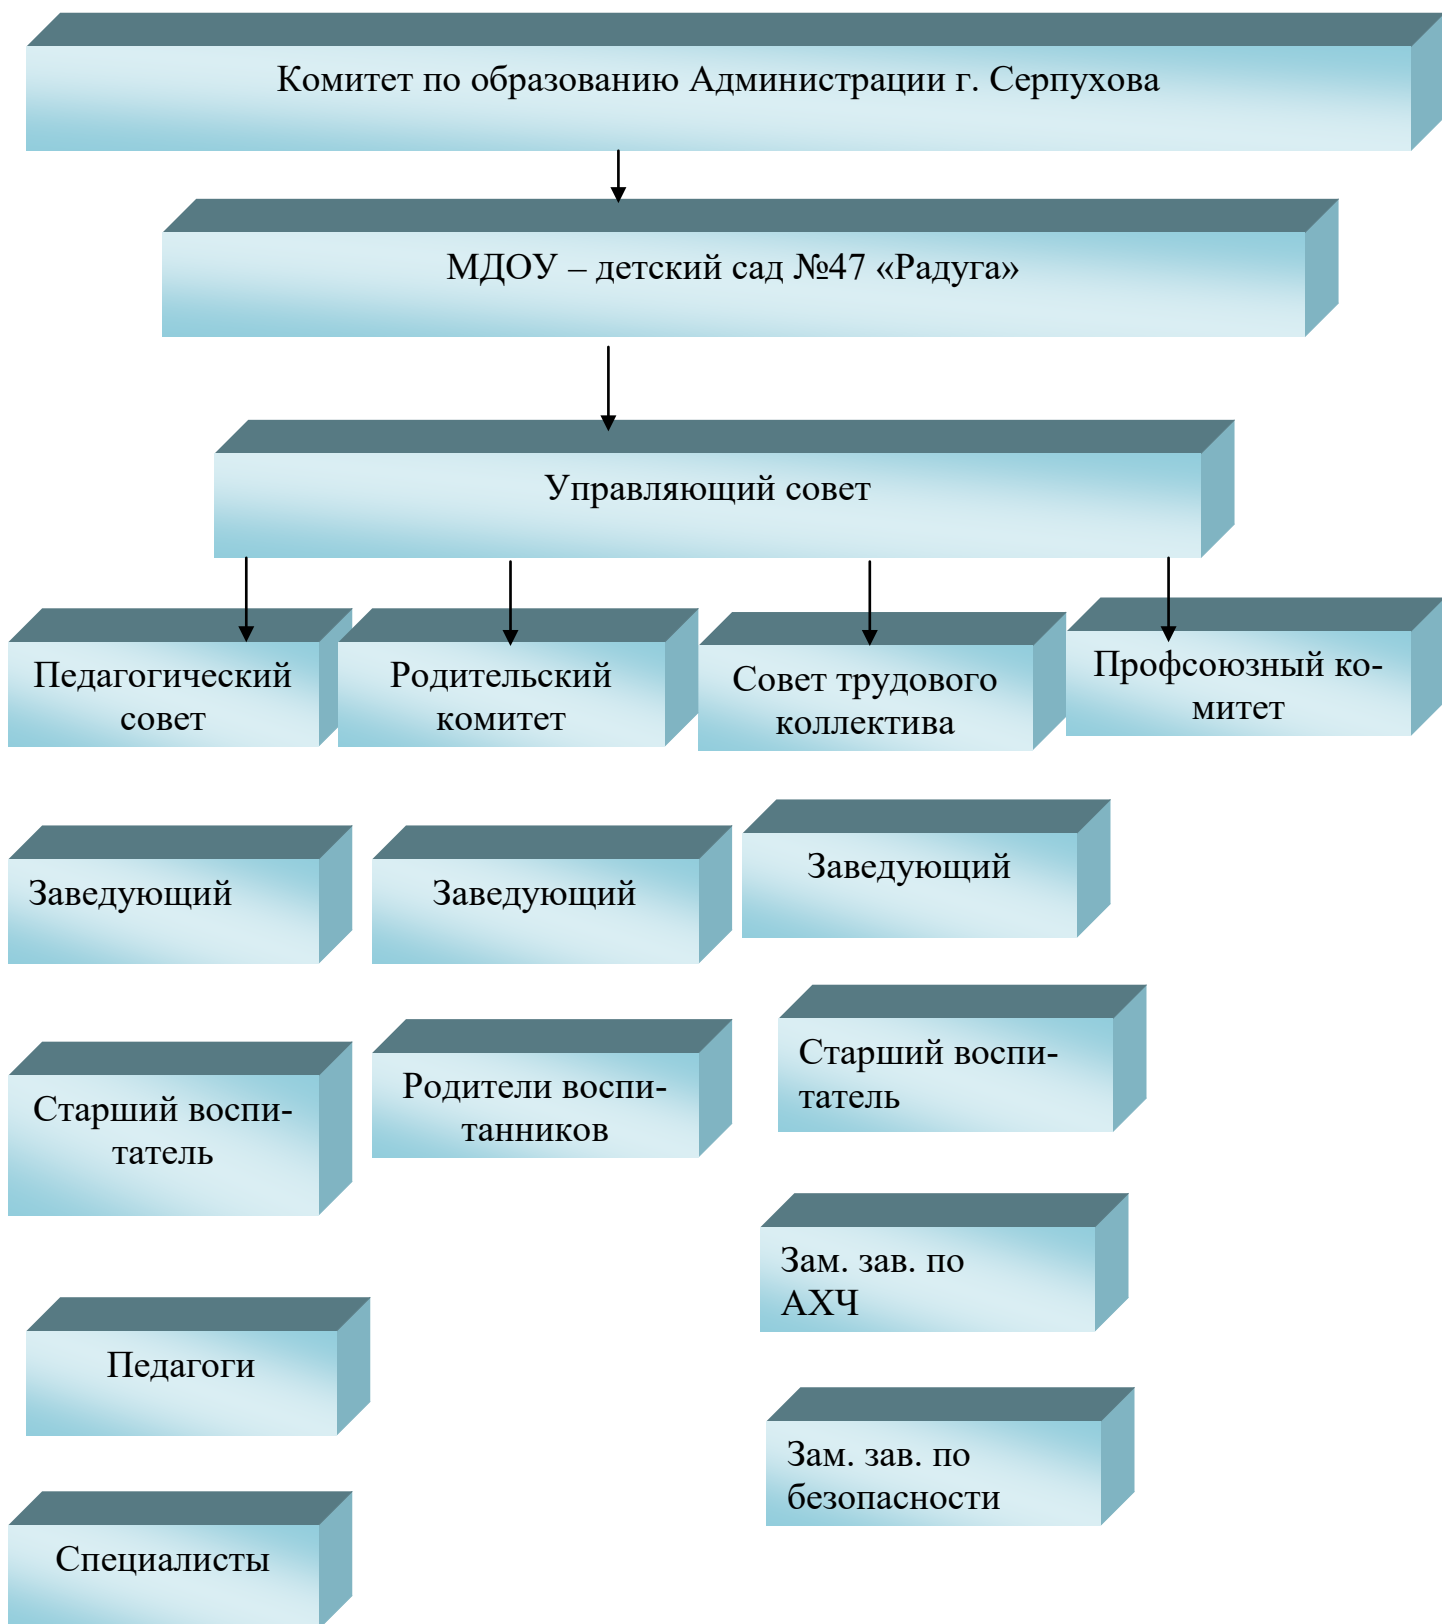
Комитет по образованию Администрации г. Серпухова

МДОУ – детский сад №47 «Радуга»

Управляющий совет

Педагогический совет

Родительский комитет

Совет трудового коллектива

Профсоюзный комитет

Заведующий

Старший воспитатель

Педагоги

Специалисты

Заведующий

Родители воспитанников

Заведующий

Старший воспитатель

Зам. зав. по АХЧ

Зам. зав. по безопасности